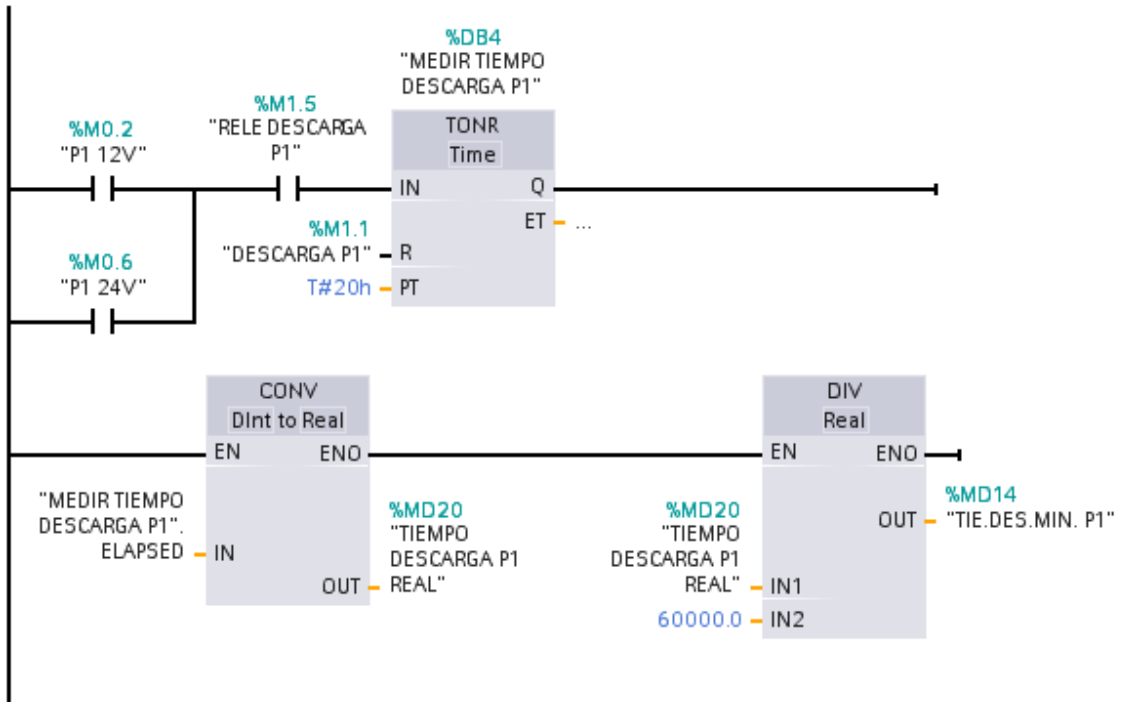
%DB4
"MEDIR TIEMPO DESCARGA P1"

%M0.2
"P1 12V"

%M1.5
"RELE DESCARGA P1"

TONR
Time

IN
Q
ET — ...

%M1.1
"DESCARGA P1" — R
T#20h — PT

%M0.6
"P1 24V"

CONV
DInt to Real
EN
ENO

"MEDIR TIEMPO DESCARGA P1". ELAPSED — IN

%MD20
"TIEMPO DESCARGA P1 REAL"
OUT

DIV
Real
EN
ENO

%MD20
"TIEMPO DESCARGA P1 REAL" — IN1
60000.0 — IN2

%MD14
OUT — "TIE.DES.MIN. P1"